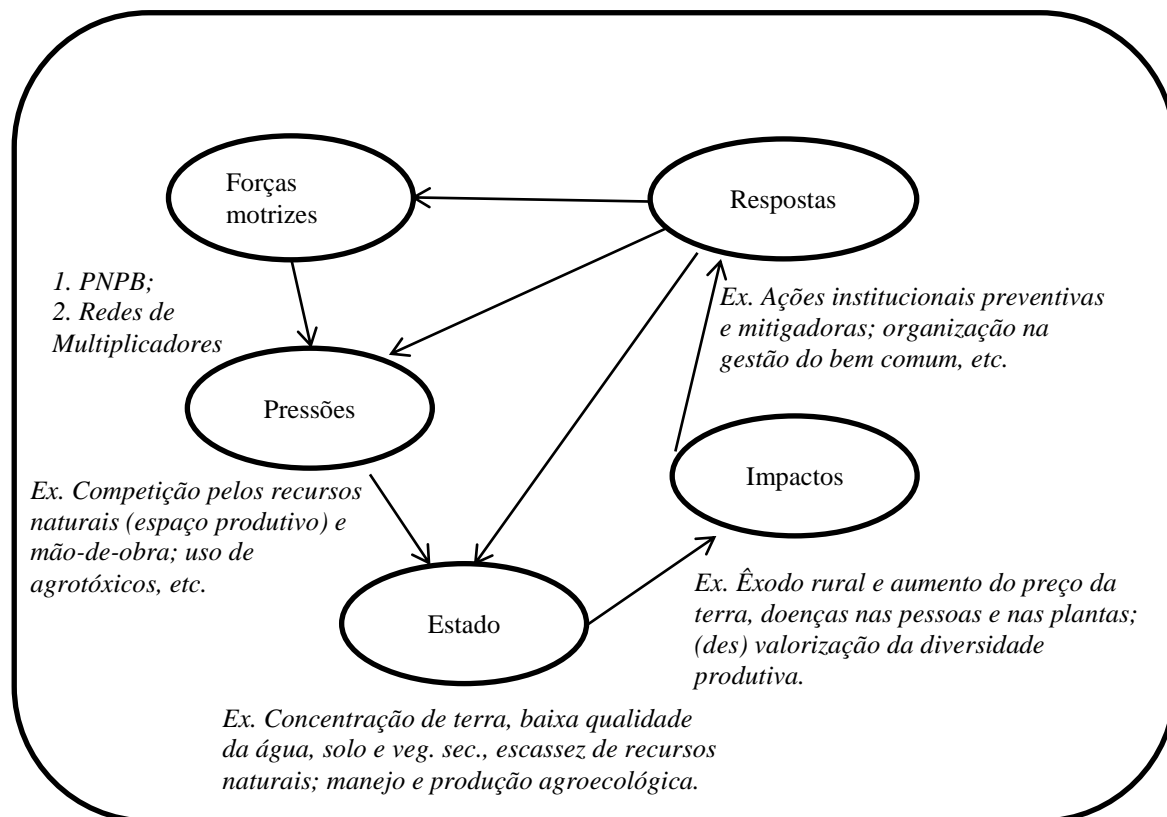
Forças motrizes

Respostas

1. PNPB;
2. Redes de Multiplicadores

Ex. Ações institucionais preventivas e mitigadoras; organização na gestão do bem comum, etc.

Pressões

Impactos

Ex. Competição pelos recursos naturais (espaço produtivo) e mão-de-obra; uso de agrotóxicos, etc.

Ex. Êxodo rural e aumento do preço da terra, doenças nas pessoas e nas plantas; (des) valorização da diversidade produtiva.

Estado

Ex. Concentração de terra, baixa qualidade da água, solo e veg. sec., escassez de recursos naturais; manejo e produção agroecológica.